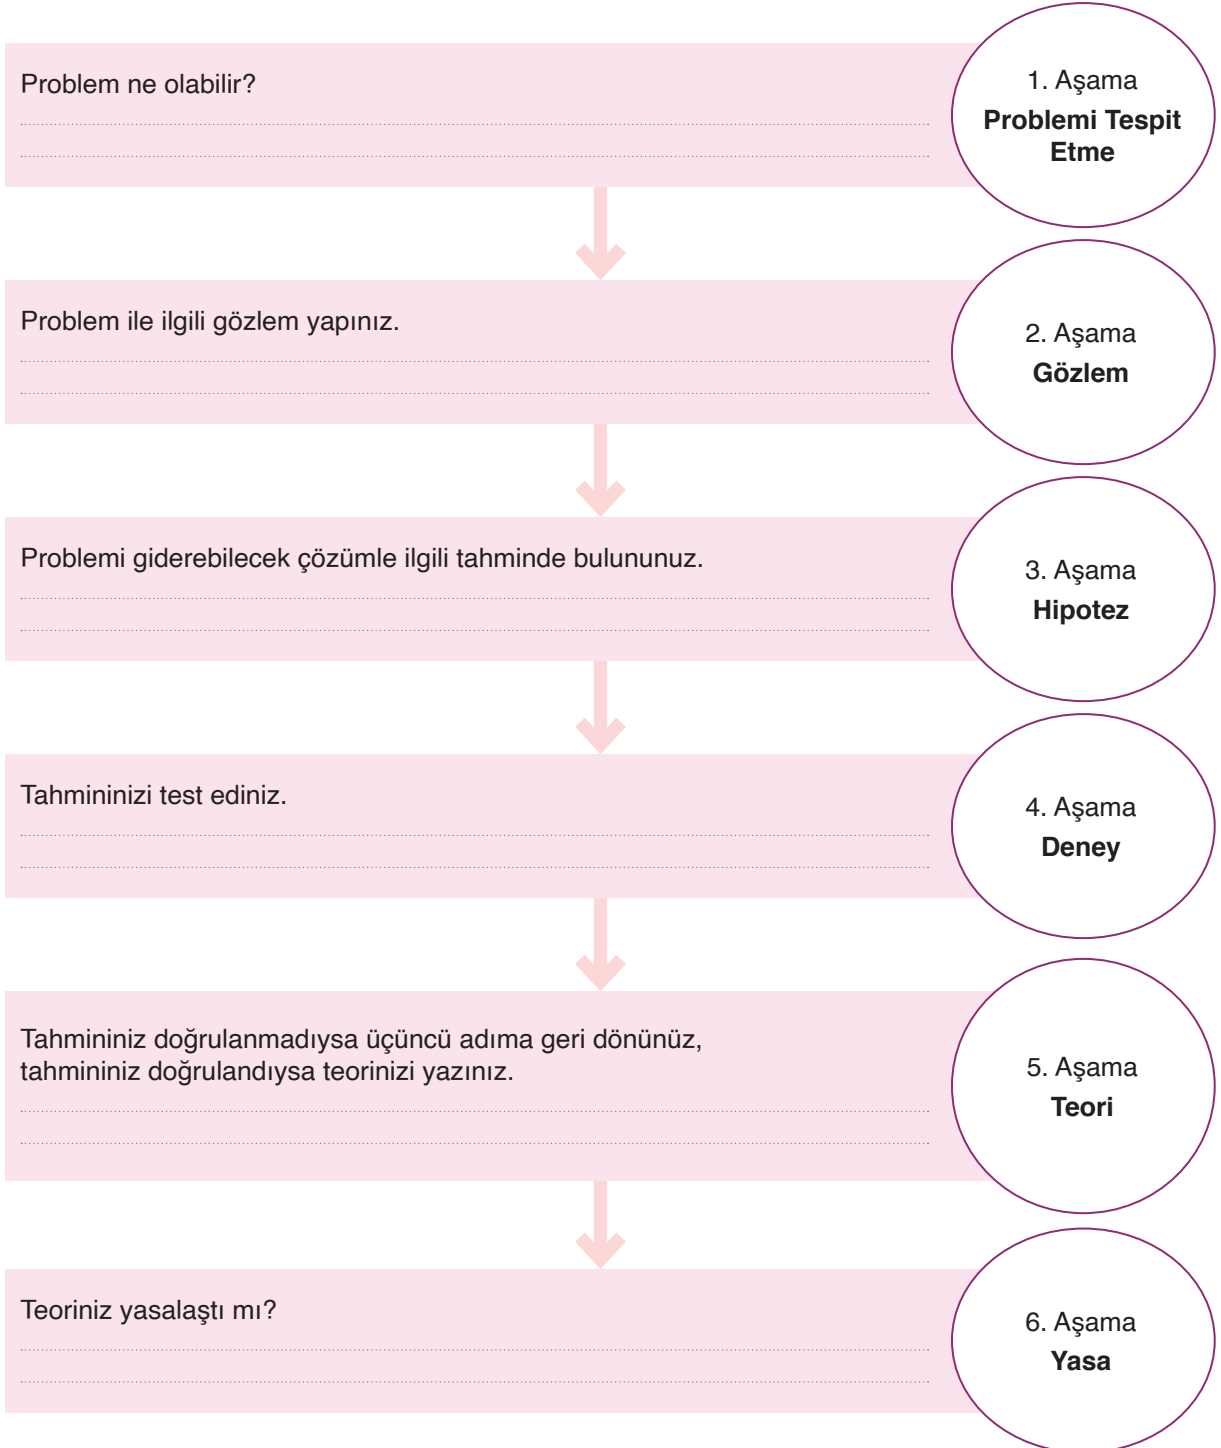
Problem ne olabilir?

1. Aşama
**Problemi Tespit Etme**

Problem ile ilgili gözlem yapınız.

2. Aşama
**Gözlem**

Problemi giderebilecek çözümle ilgili tahminde bulununuz.

3. Aşama
**Hipotez**

Tahmininizi test ediniz.

4. Aşama
**Deney**

Tahmininiz doğrulanmadıysa üçüncü adıma geri dönünüz, tahmininiz doğrulandıysa teorinizi yazınız.

5. Aşama
**Teori**

Teoriniz yasalaştı mı?

6. Aşama
**Yasa**